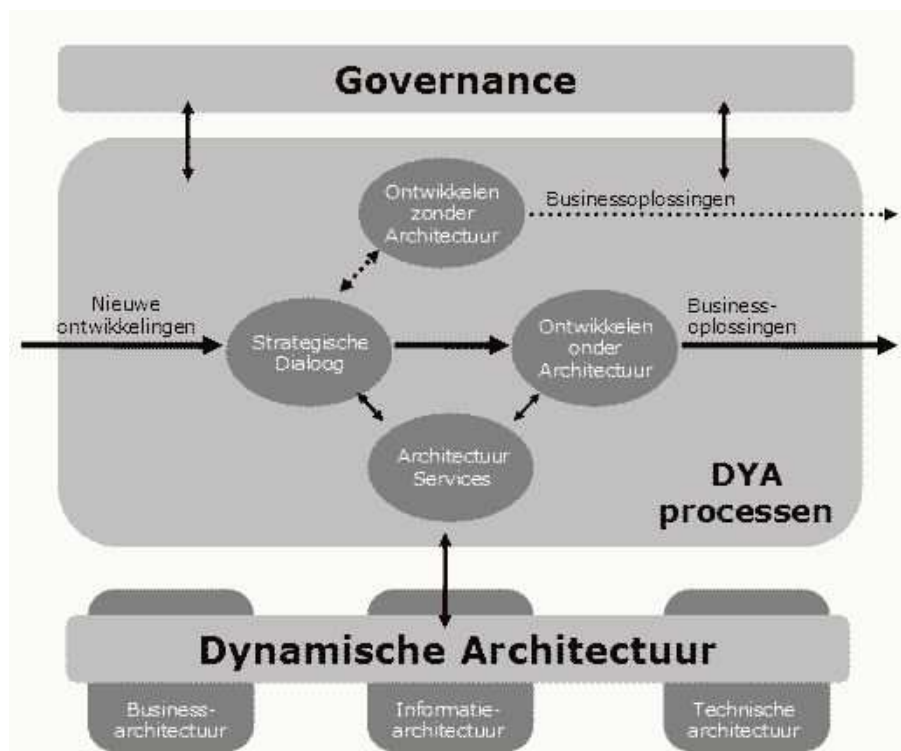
Governance

Ontwikkelen zonder Architectuur

Businessoplossingen

Nieuwe ontwikkelingen

Strategische Dialoog

Ontwikkelen onder Architectuur

Business-oplossingen

Architectuur Services

DYA processen

Dynamische Architectuur

Business-architectuur

Informatie-architectuur

Technische architectuur